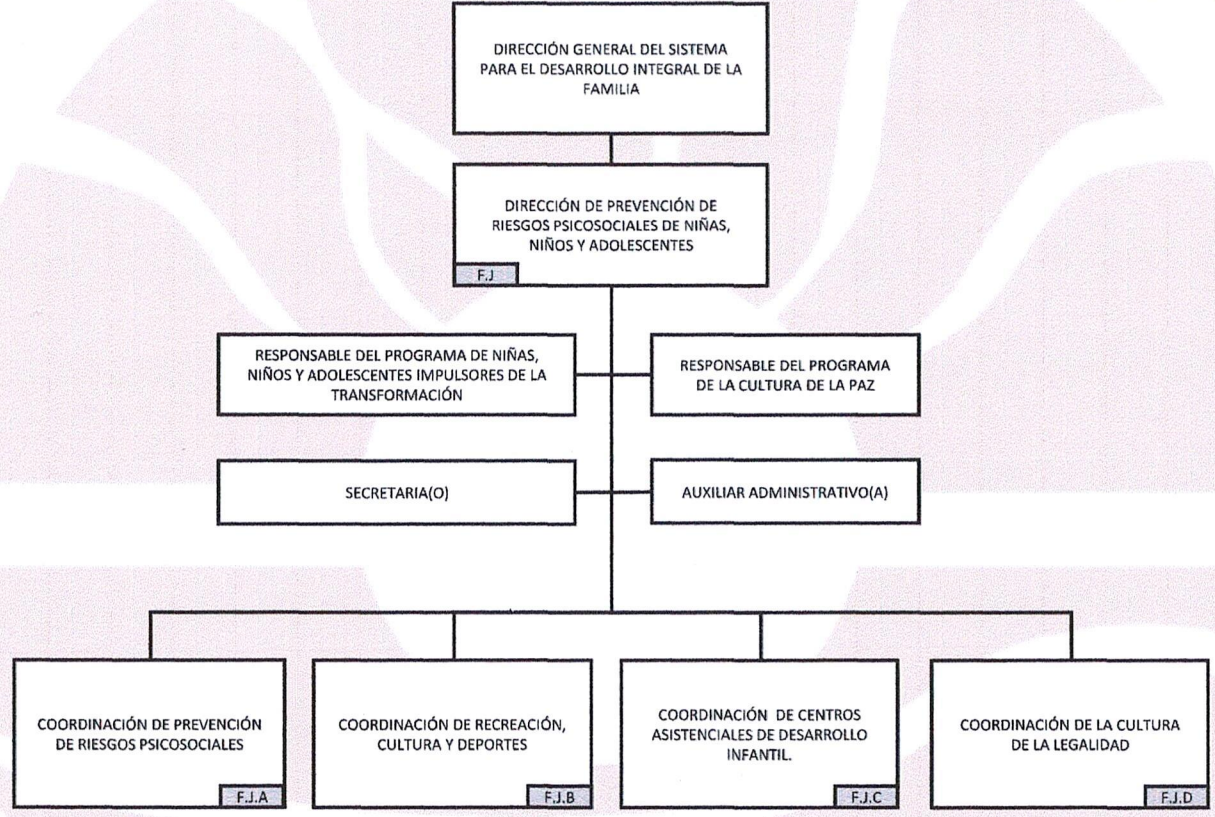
DIRECCIÓN GENERAL DEL SISTEMA PARA EL DESARROLLO INTEGRAL DE LA FAMILIA

DIRECCIÓN DE PREVENCIÓN DE RIESGOS PSICOSOCIALES DE NIÑAS, NIÑOS Y ADOLESCENTES

F.J

RESPONSABLE DEL PROGRAMA DE NIÑAS, NIÑOS Y ADOLESCENTES IMPULSORES DE LA TRANSFORMACIÓN

RESPONSABLE DEL PROGRAMA DE LA CULTURA DE LA PAZ

SECRETARIA(O)

AUXILIAR ADMINISTRATIVO(A)

COORDINACIÓN DE PREVENCIÓN DE RIESGOS PSICOSOCIALES

F.J.A

COORDINACIÓN DE RECREACIÓN, CULTURA Y DEPORTES

F.J.B

COORDINACIÓN DE CENTROS ASISTENCIALES DE DESARROLLO INFANTIL.

F.J.C

COORDINACIÓN DE LA CULTURA DE LA LEGALIDAD

F.J.D